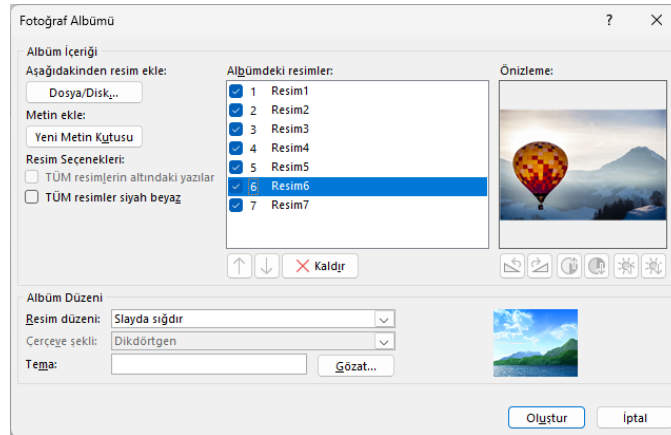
Fotoğraf Albümü

?

×

Albüm İçeriği

Aşağıdakinden resim ekle:

Dosya/Disk...

Metin ekle:

Yeni Metin Kutusu

Resim Seçenekleri:

TÜM resimlerin altındaki yazılar

TÜM resimler siyah beyaz

Albümdeki resimler:

| | |
|---|---|
| 1 | Resim1 |
| 2 | Resim2 |
| 3 | Resim3 |
| 4 | Resim4 |
| 5 | Resim5 |
| 6 | Resim6 |
| 7 | Resim7 |

Kaldır

Önizleme:

Albüm Düzeni

Resim düzeni: Slayda sığdır

Çerçeve şekli: Dikdörtgen

Tema:

Gözat...

Oluştur

İptal